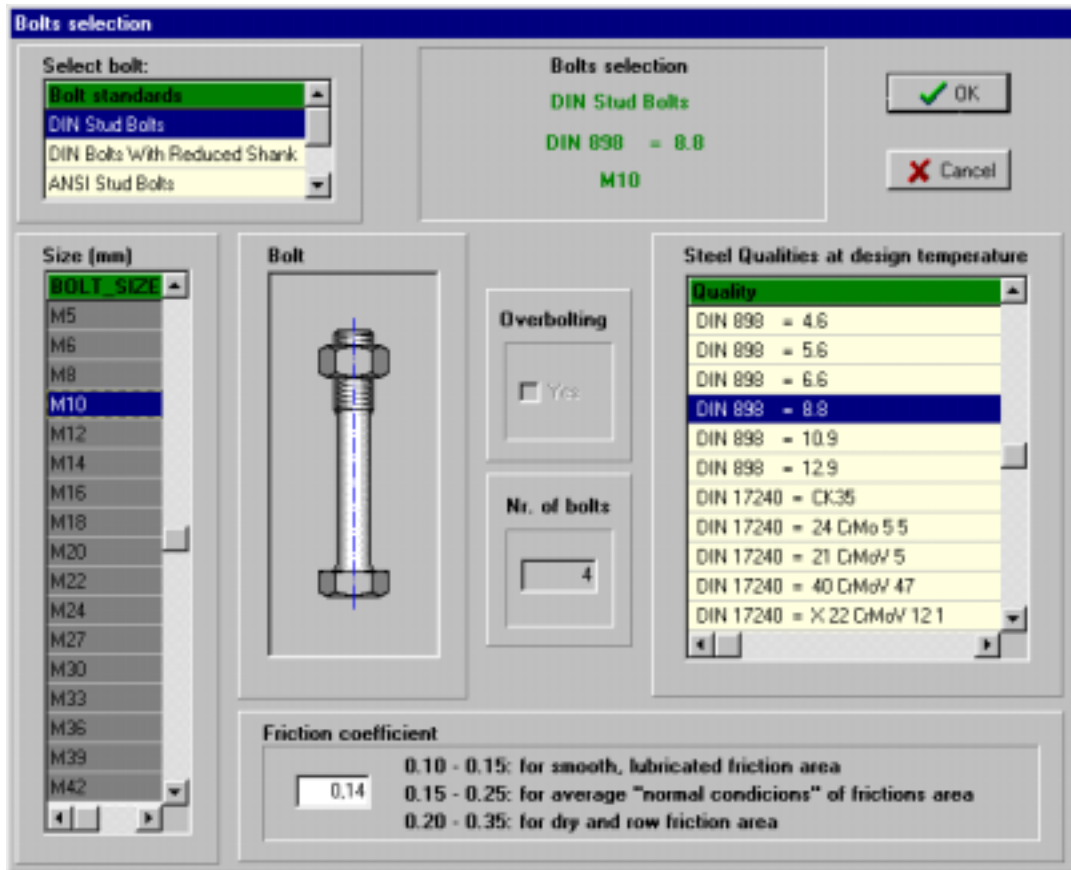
Bolts selection

Select bolt:

| Bolt standards |
|---|
| DIN Stud Bolts |
| DIN Bolts With Reduced Shank |
| ANSI Stud Bolts |

Bolts selection
DIN Stud Bolts
DIN 898 = 8.8
M10

OK

Cancel

Size (mm)

| BOLT_SIZE |
|---|
| M5 |
| M6 |
| M8 |
| M10 |
| M12 |
| M14 |
| M16 |
| M18 |
| M20 |
| M22 |
| M24 |
| M27 |
| M30 |
| M33 |
| M36 |
| M39 |
| M42 |

Bolt

Overbolting

Yes

Nr. of bolts

4

Steel Qualities at design temperature

| Quality |
|---|
| DIN 898 = 4.6 |
| DIN 898 = 5.6 |
| DIN 898 = 6.6 |
| DIN 898 = 8.8 |
| DIN 898 = 10.9 |
| DIN 898 = 12.9 |
| DIN 17240 = CK35 |
| DIN 17240 = 24 CrMo 5 5 |
| DIN 17240 = 21 CrMoV 5 |
| DIN 17240 = 40 CrMoV 47 |
| DIN 17240 = X 22 CrMoV 12 1 |

Friction coefficient

0.14

0.10 - 0.15: for smooth, lubricated friction area
0.15 - 0.25: for average "normal condicions" of frictions area
0.20 - 0.35: for dry and row friction area